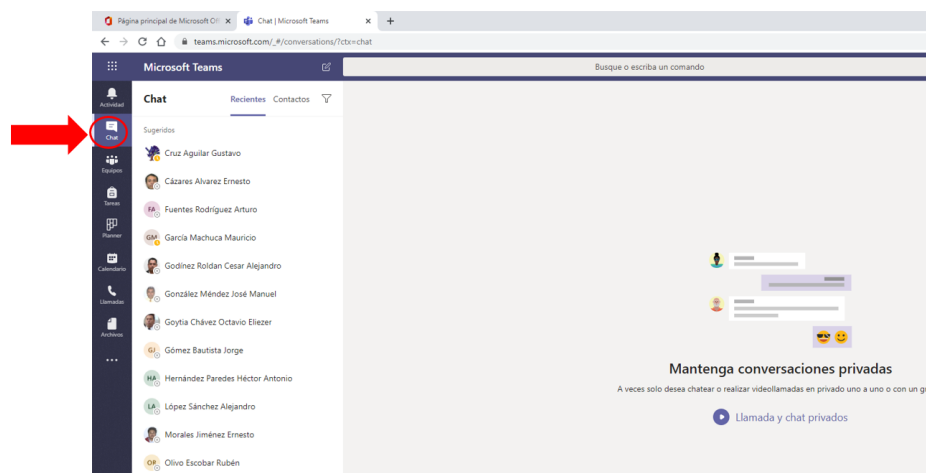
Página principal de Microsoft Of ×
Chat | Microsoft Teams ×
+
teams.microsoft.com/_#/conversations/?ctx=chat

Microsoft Teams
Busque o escriba un comando

Actividad
Chat
Equipos
Tareas
Planner
Calendario
Llamadas
Archivos
...

Chat
Recientes
Contactos

Sugeridos
Cruz Aguilar Gustavo
Cázares Alvarez Ernesto
FA Fuentes Rodríguez Arturo
GM García Machuca Mauricio
Godínez Roldan Cesar Alejandro
González Méndez José Manuel
Goytia Chávez Octavio Eliezer
GJ Gómez Bautista Jorge
HA Hernández Paredes Héctor Antonio
LA López Sánchez Alejandro
Morales Jiménez Ernesto
OR Olivo Escobar Rubén

Mantenga conversaciones privadas
A veces solo desea chatear o realizar videollamadas en privado uno a uno o con un g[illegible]
Llamada y chat privados